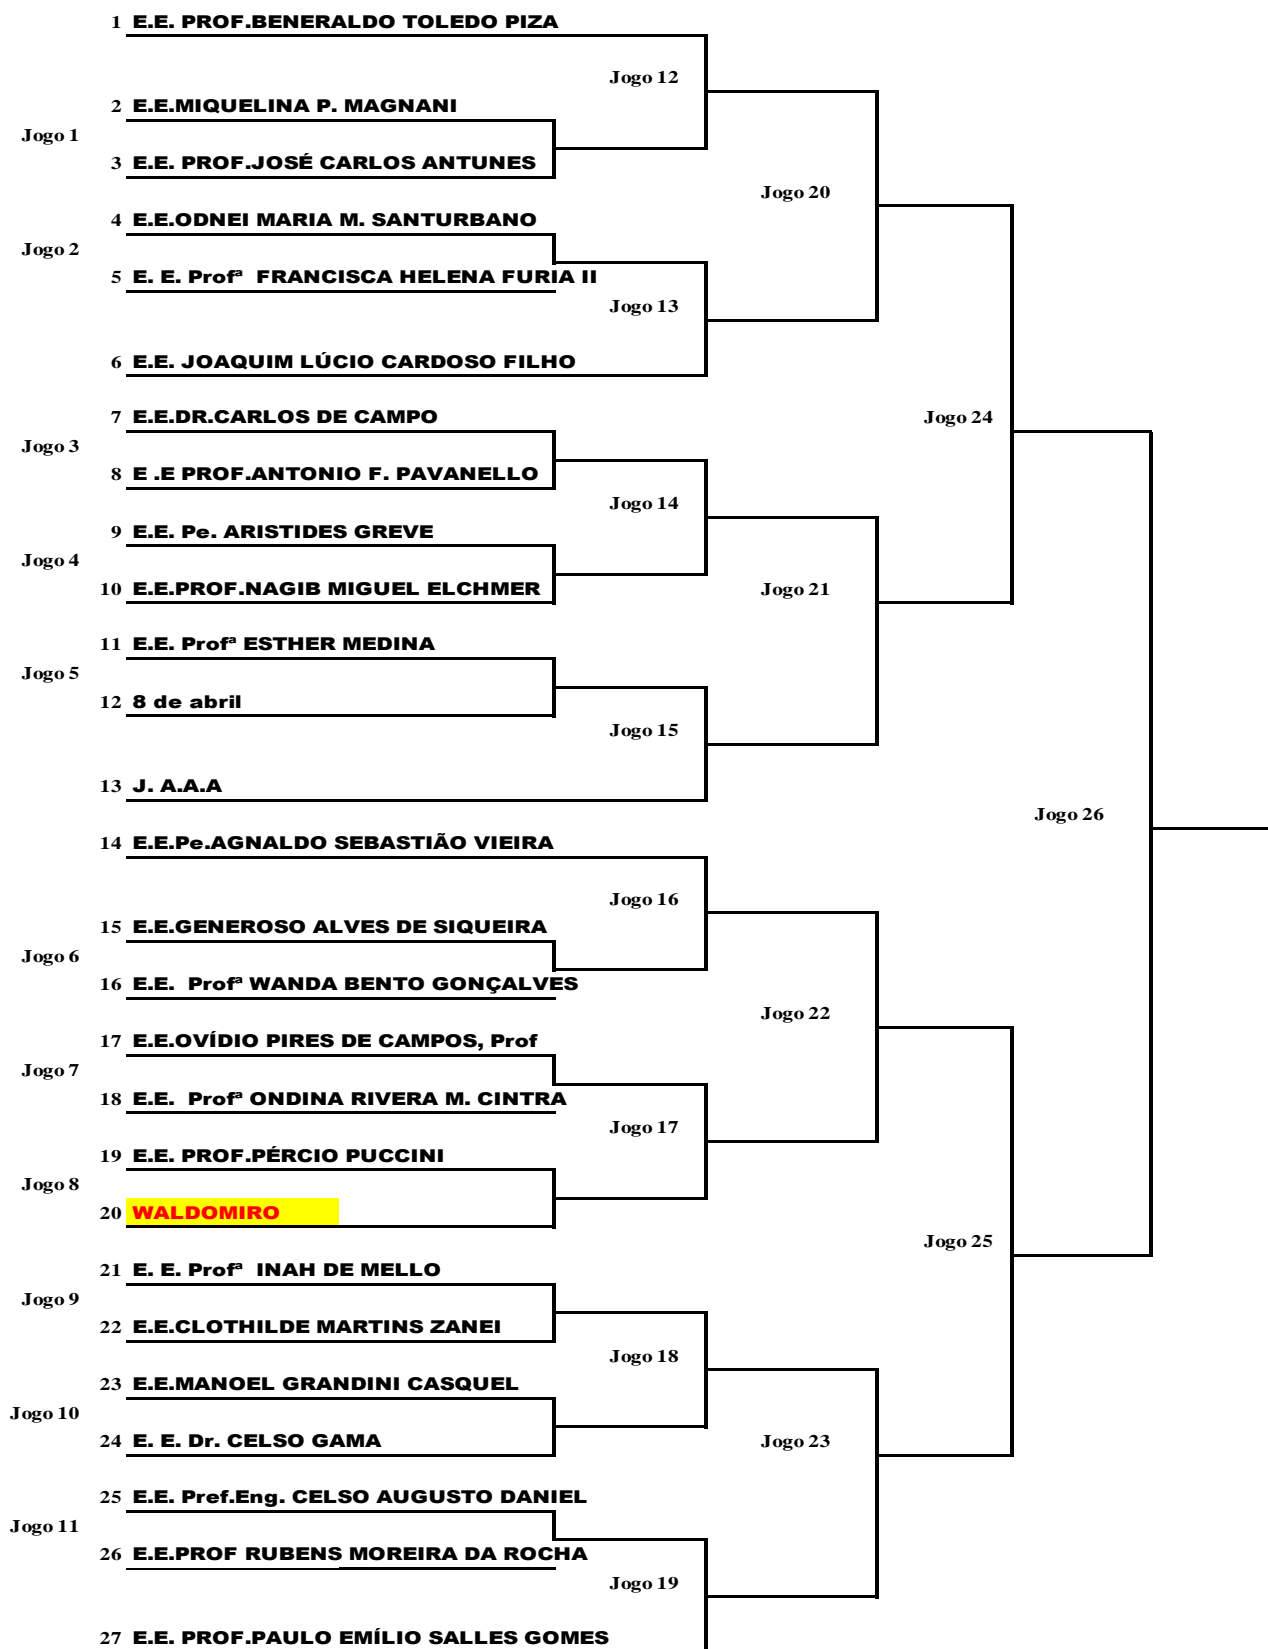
1 E.E. PROF.BENERALDO TOLEDO PIZA

Jogo 12

2 E.E.MIQUELINA P. MAGNANI

Jogo 1

3 E.E. PROF.JOSÉ CARLOS ANTUNES

Jogo 20

4 E.E.ODNEI MARIA M. SANTURBANO

Jogo 2

5 E. E. Profª FRANCISCA HELENA FURIA II

Jogo 13

6 E.E. JOAQUIM LÚCIO CARDOSO FILHO

7 E.E.DR.CARLOS DE CAMPO

Jogo 24

Jogo 3

8 E .E PROF.ANTONIO F. PAVANELLO

Jogo 14

9 E.E. Pe. ARISTIDES GREVE

Jogo 4

10 E.E.PROF.NAGIB MIGUEL ELCHMER

Jogo 21

11 E.E. Profª ESTHER MEDINA

Jogo 5

12 8 de abril

Jogo 15

13 J. A.A.A

Jogo 26

14 E.E.Pe.AGNALDO SEBASTIÃO VIEIRA

Jogo 16

15 E.E.GENEROSO ALVES DE SIQUEIRA

Jogo 6

16 E.E. Profª WANDA BENTO GONÇALVES

Jogo 22

17 E.E.OVÍDIO PIRES DE CAMPOS, Prof

Jogo 7

18 E.E. Profª ONDINA RIVERA M. CINTRA

Jogo 17

19 E.E. PROF.PÉRCIO PUCCINI

Jogo 8

20 WALDOMIRO

Jogo 25

21 E. E. Profª INAH DE MELLO

Jogo 9

22 E.E.CLOTHILDE MARTINS ZANEI

Jogo 18

23 E.E.MANOEL GRANDINI CASQUEL

Jogo 10

24 E. E. Dr. CELSO GAMA

Jogo 23

25 E.E. Pref.Eng. CELSO AUGUSTO DANIEL

Jogo 11

26 E.E.PROF RUBENS MOREIRA DA ROCHA

Jogo 19

27 E.E. PROF.PAULO EMÍLIO SALLES GOMES